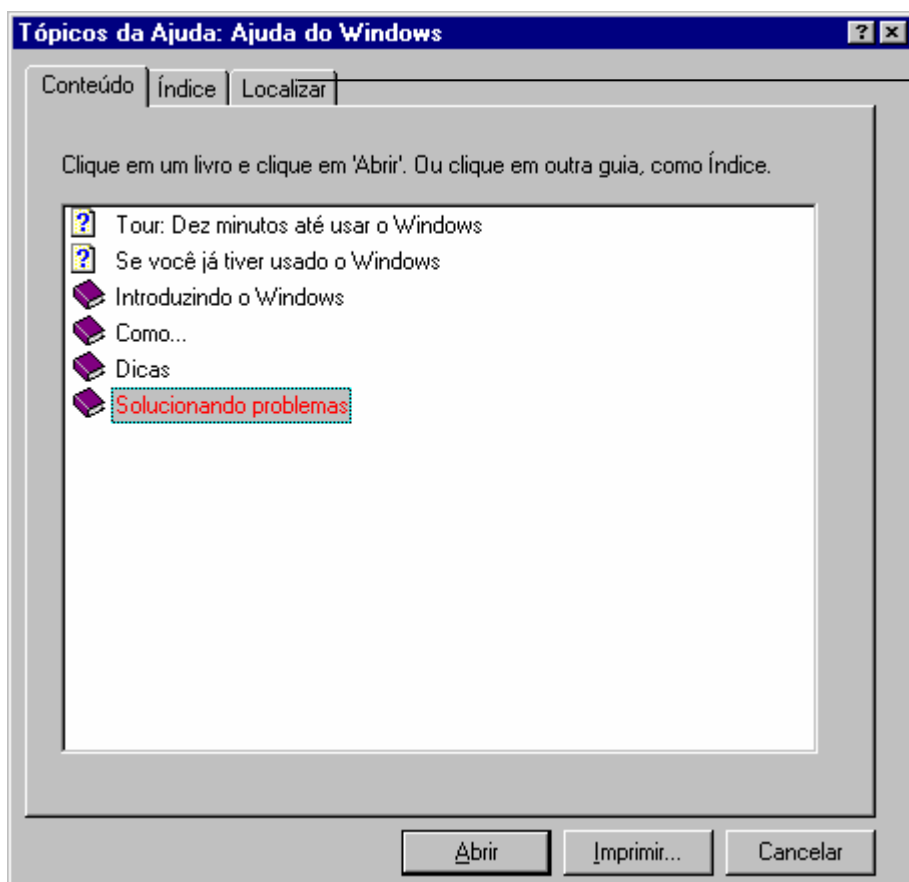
Tópicos da Ajuda: Ajuda do Windows

Conteúdo | Índice | Localizar

Clique em um livro e clique em 'Abrir'. Ou clique em outra guia, como Índice.

Tour: Dez minutos até usar o Windows
Se você já tiver usado o Windows
Introduzindo o Windows
Como...
Dicas
Solucionando problemas

Abrir | Imprimir... | Cancelar